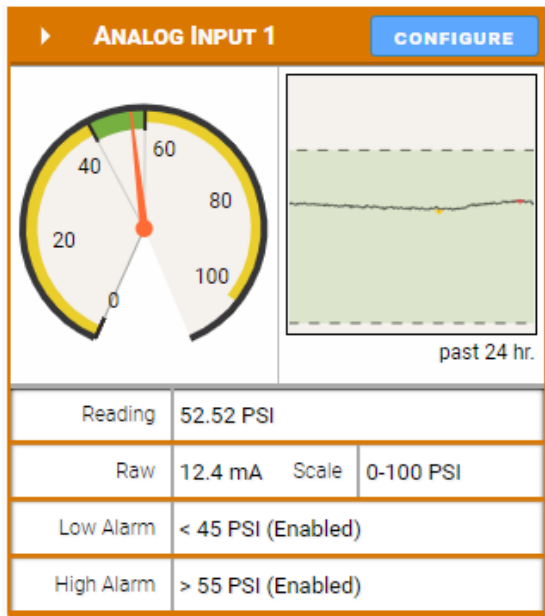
Analog Input 1

CONFIGURE

0
20
40
60
80
100

past 24 hr.

| Reading | 52.52 PSI | | |
|---|---|---|---|
| Raw | 12.4 mA | Scale | 0-100 PSI |
| Low Alarm | < 45 PSI (Enabled) | | |
| High Alarm | > 55 PSI (Enabled) | | |